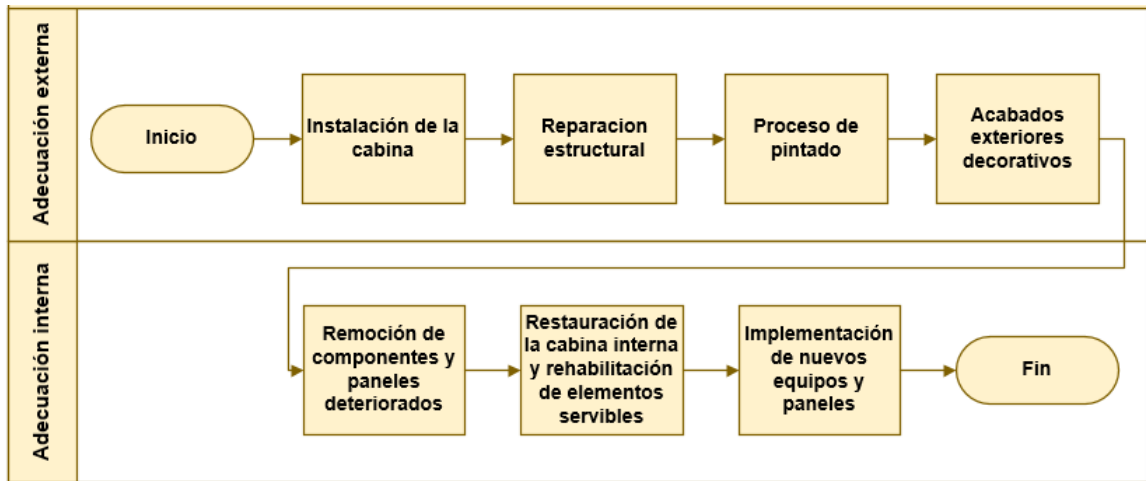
Adecuación externa

Inicio

Instalación de la cabina

Reparacion estructural

Proceso de pintado

Acabados exteriores decorativos

Adecuación interna

Remoción de componentes y paneles deteriorados

Restauración de la cabina interna y rehabilitación de elementos servibles

Implementación de nuevos equipos y paneles

Fin